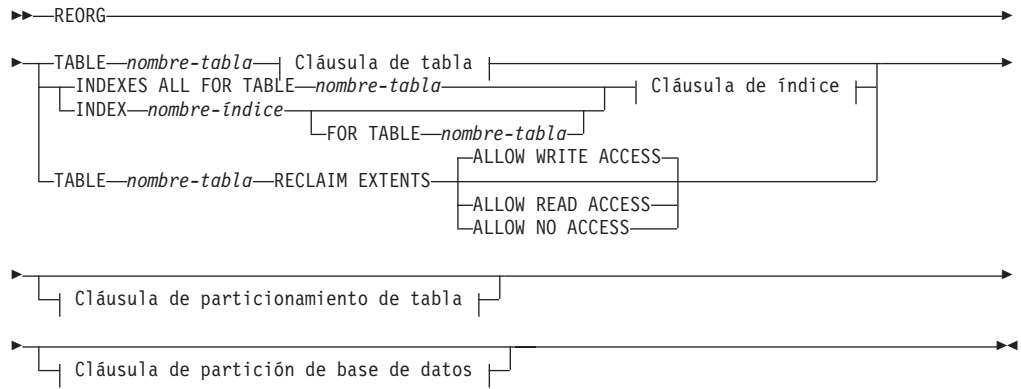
REORG

TABLE nombre-tabla Cláusula de tabla
INDEXES ALL FOR TABLE nombre-tabla
INDEX nombre-índice
FOR TABLE nombre-tabla
Cláusula de índice
TABLE nombre-tabla RECLAIM EXTENTS
ALLOW WRITE ACCESS
ALLOW READ ACCESS
ALLOW NO ACCESS

Cláusula de particionamiento de tabla

Cláusula de partición de base de datos